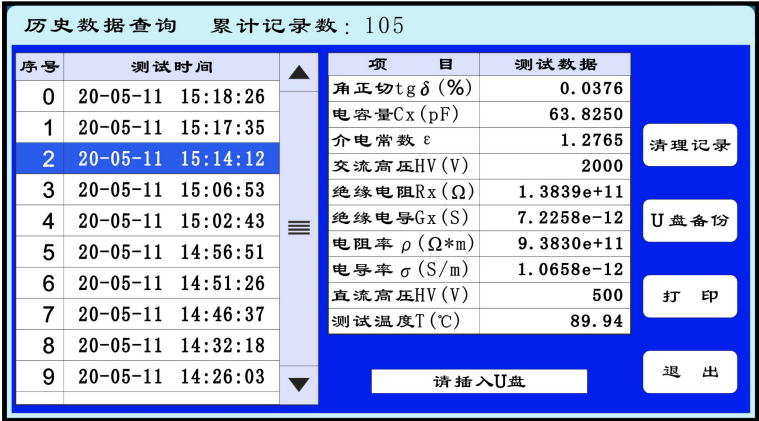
历史数据查询 累计记录数: 105

| 序号 | 测试时间 |
|---|---|
| 0 | 20-05-11 15:18:26 |
| 1 | 20-05-11 15:17:35 |
| 2 | 20-05-11 15:14:12 |
| 3 | 20-05-11 15:06:53 |
| 4 | 20-05-11 15:02:43 |
| 5 | 20-05-11 14:56:51 |
| 6 | 20-05-11 14:51:26 |
| 7 | 20-05-11 14:46:37 |
| 8 | 20-05-11 14:32:18 |
| 9 | 20-05-11 14:26:03 |

| 项 目 | 测试数据 |
|---|---|
| 角正切tg$\delta$(%) | 0.0376 |
| 电容量Cx(pF) | 63.8250 |
| 介电常数 ε | 1.2765 |
| 交流高压HV(V) | 2000 |
| 绝缘电阻Rx(Ω) | 1.3839e+11 |
| 绝缘电导Gx(S) | 7.2258e-12 |
| 电阻率 $\rho$(Ω*m) | 9.3830e+11 |
| 电导率 $\sigma$(S/m) | 1.0658e-12 |
| 直流高压HV(V) | 500 |
| 测试温度T(℃) | 89.94 |

请插入U盘

清理记录

U盘备份

打 印

退 出